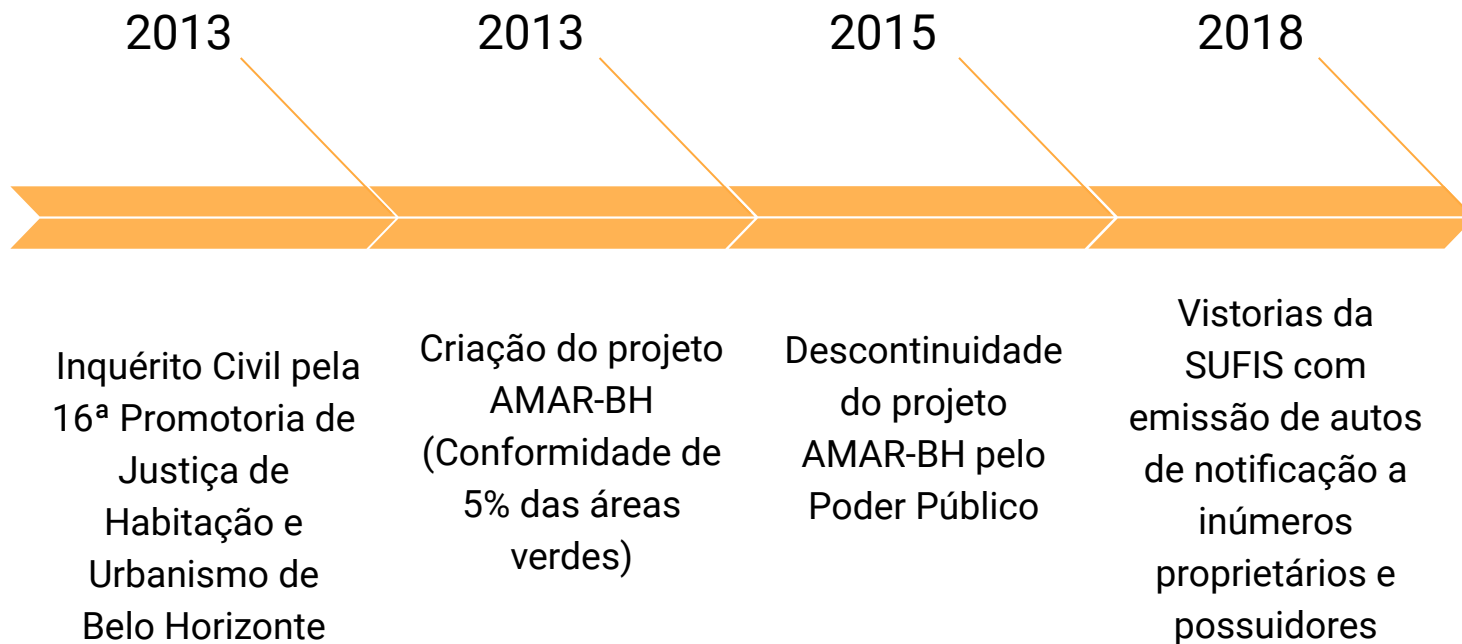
2013

Inquérito Civil pela 16ª Promotoria de Justiça de Habitação e Urbanismo de Belo Horizonte

2013

Criação do projeto AMAR-BH (Conformidade de 5% das áreas verdes)

2015

Descontinuidade do projeto AMAR-BH pelo Poder Público

2018

Vistorias da SUFIS com emissão de autos de notificação a inúmeros proprietários e possuidores